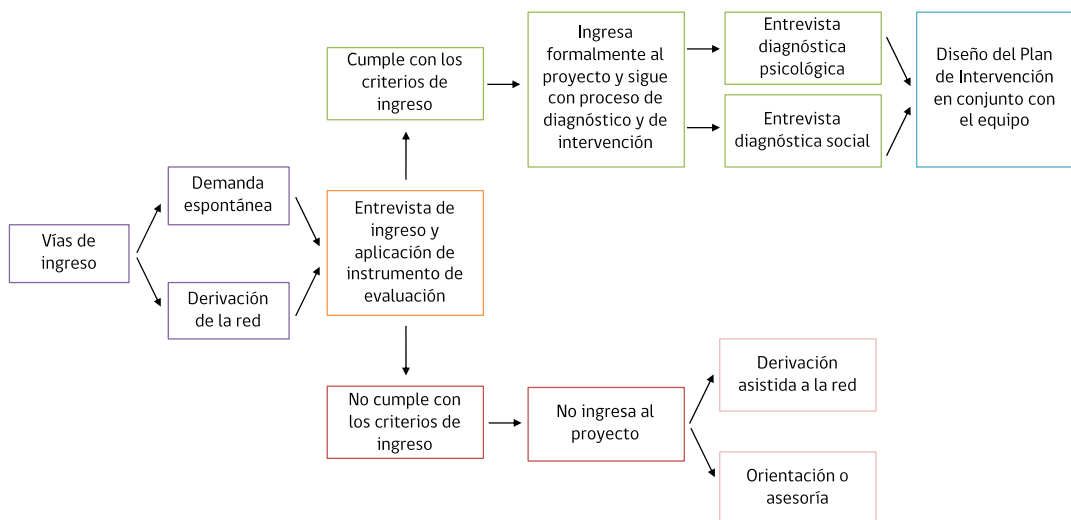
Vías de ingreso

Demanda espontánea

Derivación de la red

Entrevista de ingreso y aplicación de instrumento de evaluación

Cumple con los criterios de ingreso

Ingresa formalmente al proyecto y sigue con proceso de diagnóstico y de intervención

Entrevista diagnóstica psicológica

Entrevista diagnóstica social

Diseño del Plan de Intervención en conjunto con el equipo

No cumple con los criterios de ingreso

No ingresa al proyecto

Derivación asistida a la red

Orientación o asesoría